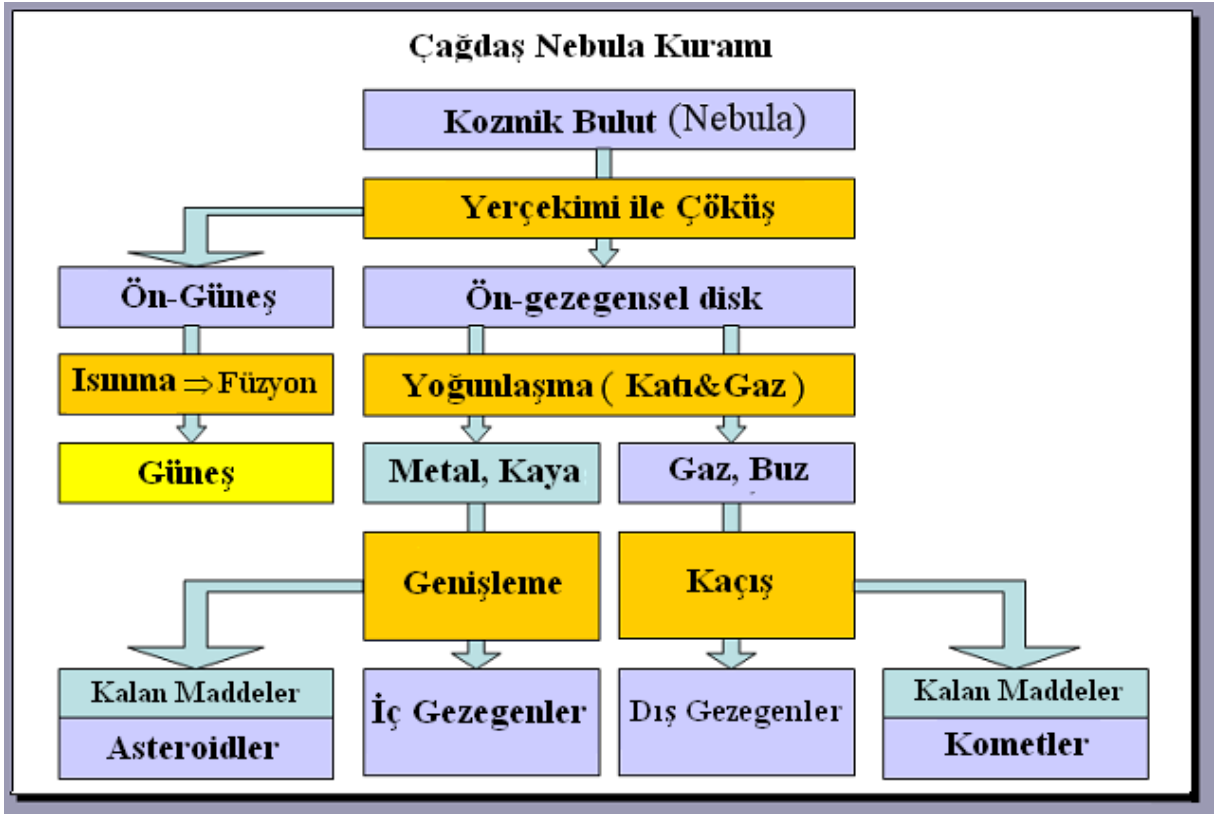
Çağdaş Nebula Kuramı

Kozmik Bulut (Nebula)

Yerçekimi ile Çöküş

Ön-Güneş

Ön-gezegensel disk

Isınma $\Rightarrow$ Füzyon

Yoğunlaşma ( Katı&Gaz )

Güneş

Metal, Kaya

Gaz, Buz

Genişleme

Kaçış

Kalan Maddeler

Asteroidler

İç Gezegenler

Dış Gezegenler

Kalan Maddeler

Kometler